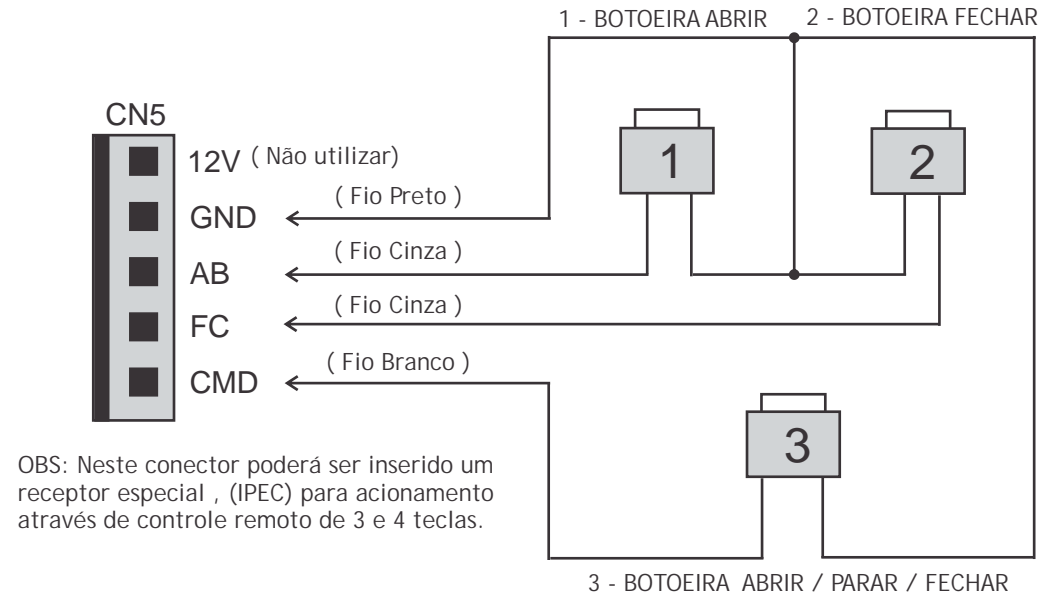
1 - BOTOEIRA ABRIR
2 - BOTOEIRA FECHAR

CN5

12V ( Não utilizar)
GND ( Fio Preto )
AB ( Fio Cinza )
FC ( Fio Cinza )
CMD ( Fio Branco )

1
2
3

OBS: Neste conector poderá ser inserido um receptor especial , (IPEC) para acionamento através de controle remoto de 3 e 4 teclas.

3 - BOTOEIRA ABRIR / PARAR / FECHAR